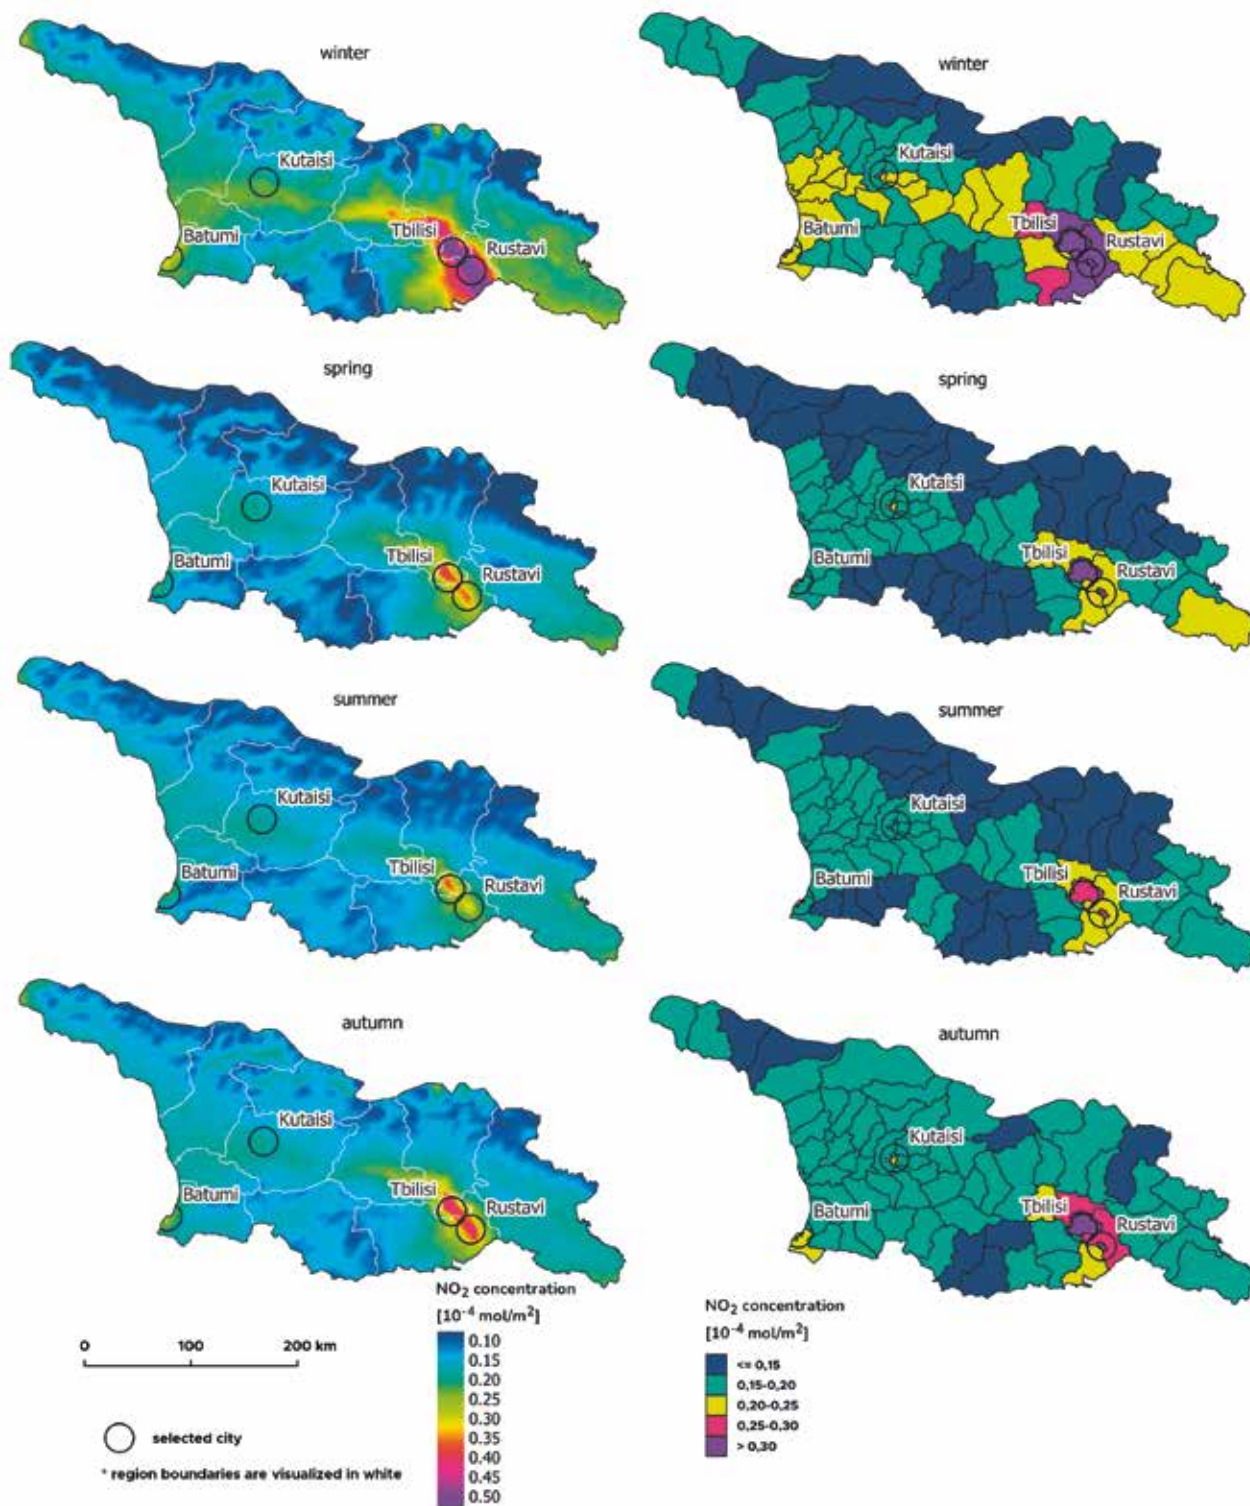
winter

Kutaisi

Batumi

Tbilisi

Rustavi

winter

Kutaisi

Batumi

Tbilisi

Rustavi

spring

Kutaisi

Batumi

Tbilisi

Rustavi

spring

Kutaisi

Batumi

Tbilisi

Rustavi

summer

Kutaisi

Batumi

Tbilisi

Rustavi

summer

Kutaisi

Batumi

Tbilisi

Rustavi

autumn

Kutaisi

Batumi

Tbilisi

Rustavi

autumn

Kutaisi

Batumi

Tbilisi

Rustavi

0 100 200 km

selected city

* region boundaries are visualized in white

$NO_2$ concentration
[$10^{-4}$ mol/m$^2$]

0.10
0.15
0.20
0.25
0.30
0.35
0.40
0.45
0.50

$NO_2$ concentration
[$10^{-4}$ mol/m$^2$]

<= 0,15
0,15-0,20
0,20-0,25
0,25-0,30
> 0,30